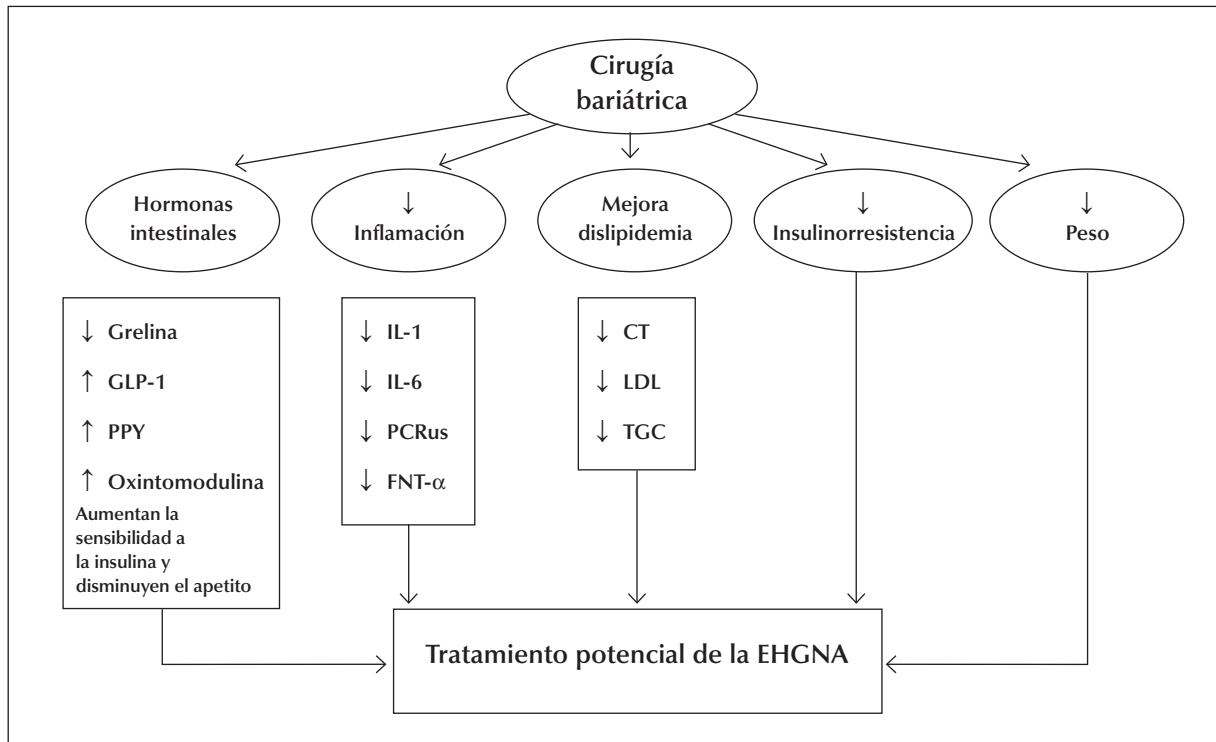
Cirugía bariátrica

Hormonas intestinales

↓ Inflamación

Mejora dislipidemia

↓ Insulinorresistencia

↓ Peso

↓ Grelina

↑ GLP-1

↑ PPY

↑ Oxintomodulina

Aumentan la sensibilidad a la insulina y disminuyen el apetito

↓ IL-1

↓ IL-6

↓ PCRus

↓ FNT-$\alpha$

↓ CT

↓ LDL

↓ TGC

Tratamiento potencial de la EHGNA